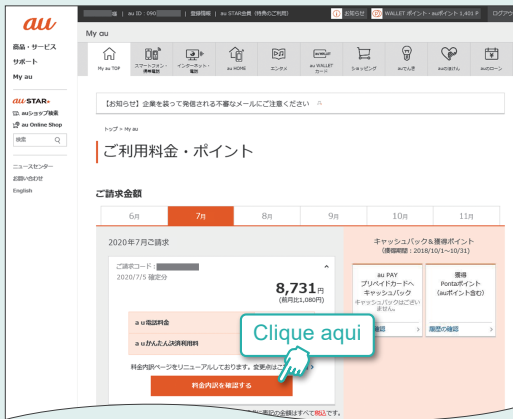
au

商品・サービス
サポート
My au

au STAR
au ショップ検索
au Online Shop
検索

ニュースセンター
お問い合わせ
English

様 | au ID：090 | 登録情報 | au STAR会員（特典のご利用） | お知らせ | WALLET ポイント・auポイント 1,401 P | ログアウ

My au

My au TOP | スマートフォン・携帯電話 | インターネット・電話 | au HOME | エンタメ | au WALLET カード | ショッピング | auでんき | auのほけん | auのローン

【お知らせ】企業を装って発信される不審なメールにご注意ください

トップ > My au

ご利用料金・ポイント

ご請求金額

| 6月 | 7月 | 8月 | 9月 | 10月 | 11月 |
|---|---|---|---|---|---|

2020年7月ご請求

ご請求コード：
2020/7/5 確定分

8,731円
(前月比1,080円)

auで電話料金

auかんたん決済利用料

料金内訳ページをリニューアルしております。変更点は

料金内訳を確認する

キャッシュバック＆獲得ポイント
(獲得期間：2018/10/1～10/31)

au PAY プリペイドカードへキャッシュバック
キャッシュバックはございません。

確認

獲得 Pontaポイント (auポイント含む)

履歴の確認

Clique aqui

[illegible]記の金額はすべて税込です。